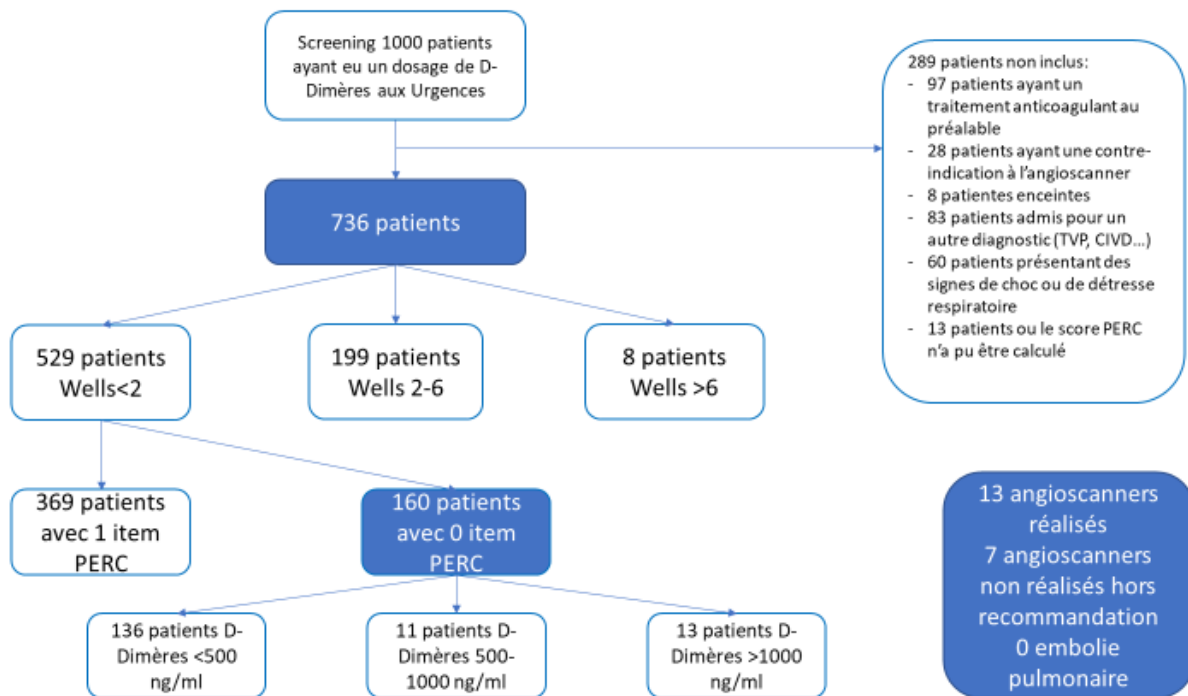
Screening 1000 patients ayant eu un dosage de D-Dimères aux Urgences

289 patients non inclus:
- 97 patients ayant un traitement anticoagulant au préalable
- 28 patients ayant une contre-indication à l'angioscanner
- 8 patientes enceintes
- 83 patients admis pour un autre diagnostic (TVP, CIVD…)
- 60 patients présentant des signes de choc ou de détresse respiratoire
- 13 patients ou le score PERC n'a pu être calculé

736 patients

529 patients Wells<2

199 patients Wells 2-6

8 patients Wells >6

369 patients avec 1 item PERC

160 patients avec 0 item PERC

13 angioscanners réalisés
7 angioscanners non réalisés hors recommandation
0 embolie pulmonaire

136 patients D-Dimères <500 ng/ml

11 patients D-Dimères 500-1000 ng/ml

13 patients D-Dimères >1000 ng/ml